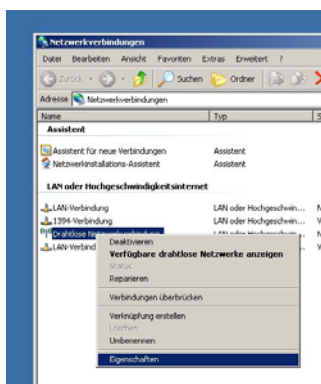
Netzwerkverbindungen

Datei Bearbeiten Ansicht Favoriten Extras Erweitert ?

Zurück Suchen Ordner

Adresse Netzwerkverbindungen

| Name | Typ | S |
|---|---|---|
| **Assistent** | | |
| Assistent für neue Verbindungen | Assistent | |
| Netzwerkinstallations-Assistent | Assistent | |
| **LAN oder Hochgeschwindigkeitsinternet** | | |
| LAN-Verbindung | LAN oder Hochgeschwin... | N |
| 1394-Verbindung | LAN oder Hochgeschwin... | V |
| Drahtlose Ne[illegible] | LAN oder Hochgeschwin... | N |
| LAN-Verbind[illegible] | | V |

Deaktivieren
**Verfügbare drahtlose Netzwerke anzeigen**
Status
Reparieren
Verbindungen überbrücken
Verknüpfung erstellen
Löschen
Umbenennen
Eigenschaften